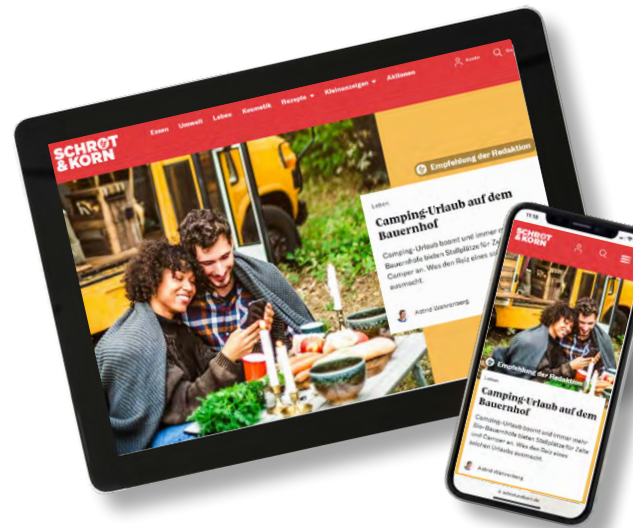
SCHROT & KORN

Essen Umwelt Leben Kosmetik Rezepte Kleinanzeigen Aktionen

Konto

Empfehlung der Redaktion

Leben

Camping-Urlaub auf dem Bauernhof

Camping-Urlaub boomt und immer mehr Bio-Bauernhöfe bieten Stellplätze für Zelte und Camper an. Was den Reiz eines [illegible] ausmacht.

Astrid Wahrenberg

11:16

SCHROT & KORN

Empfehlung der Redaktion

Leben

Camping-Urlaub auf dem Bauernhof

Camping-Urlaub boomt und immer mehr Bio-Bauernhöfe bieten Stellplätze für Zelte und Camper an. Was den Reiz eines solchen Urlaubs ausmacht.

Astrid Wahrenberg

schrotundkorn.de